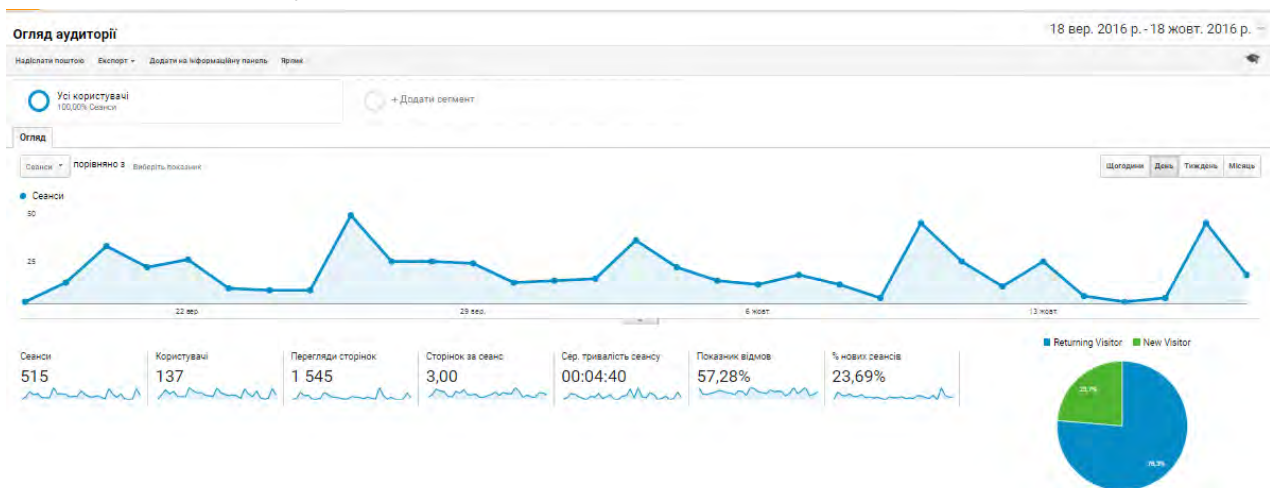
Огляд аудиторії

18 вер. 2016 р. - 18 жовт. 2016 р.

Надіслати поштою Експорт Додати на інформаційну панель Ярлик

Усі користувачі
100,00% Сеанси

+ Додати сегмент

Огляд

Сеанси порівняно з Виберіть показник

Щогодини День Тиждень Місяць

Сеанси

50

25

22 вер.

29 вер.

6 жовт.

13 жовт.

| Сеанси | Користувачі | Перегляди сторінок | Сторінок за сеанс | Сер. тривалість сеансу | Показник відмов | % нових сеансів |
|---|---|---|---|---|---|---|
| 515 | 137 | 1 545 | 3,00 | 00:04:40 | 57,28% | 23,69% |

Returning Visitor New Visitor

23,7%

76,3%